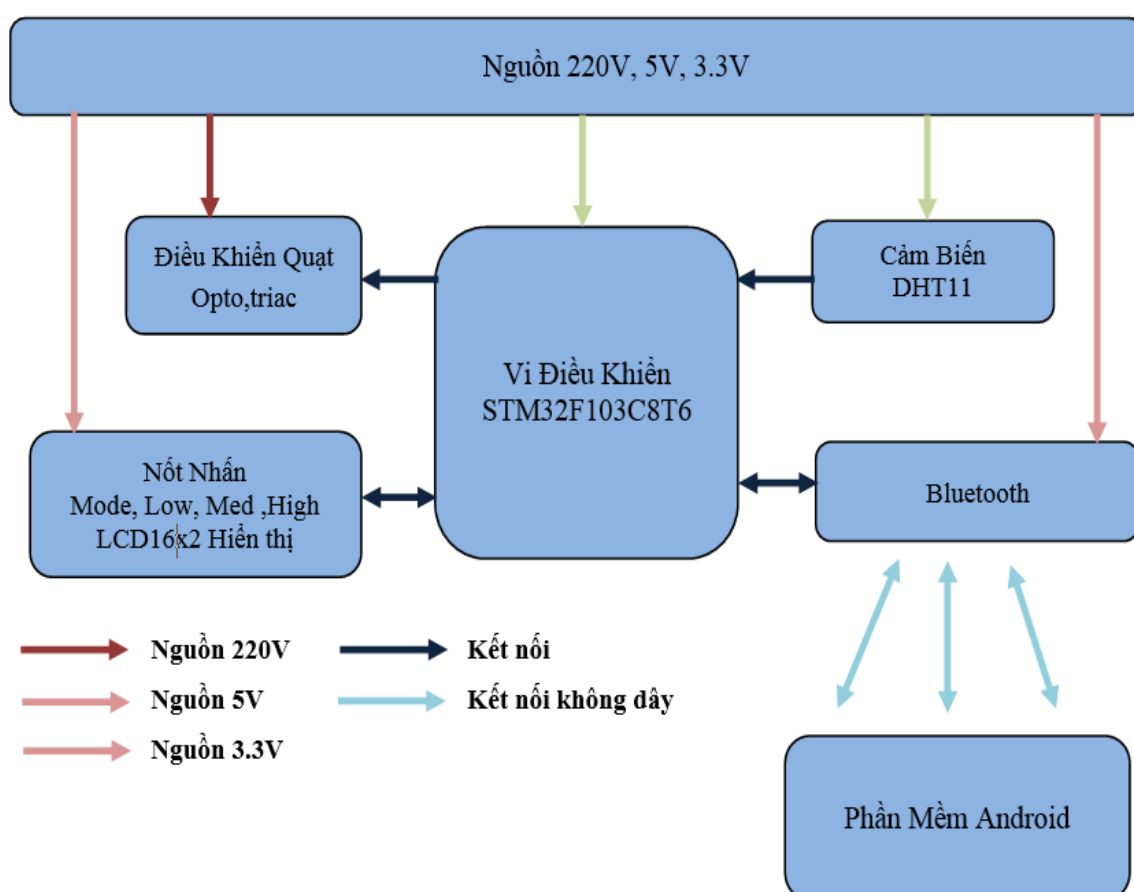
Nguồn 220V, 5V, 3.3V

Điều Khiển Quạt
Opto,triac

Vi Điều Khiển
STM32F103C8T6

Cảm Biến
DHT11

Nốt Nhấn
Mode, Low, Med ,High
LCD16x2 Hiển thị

Bluetooth

Nguồn 220V

Kết nối

Nguồn 5V

Kết nối không dây

Nguồn 3.3V

Phần Mềm Android